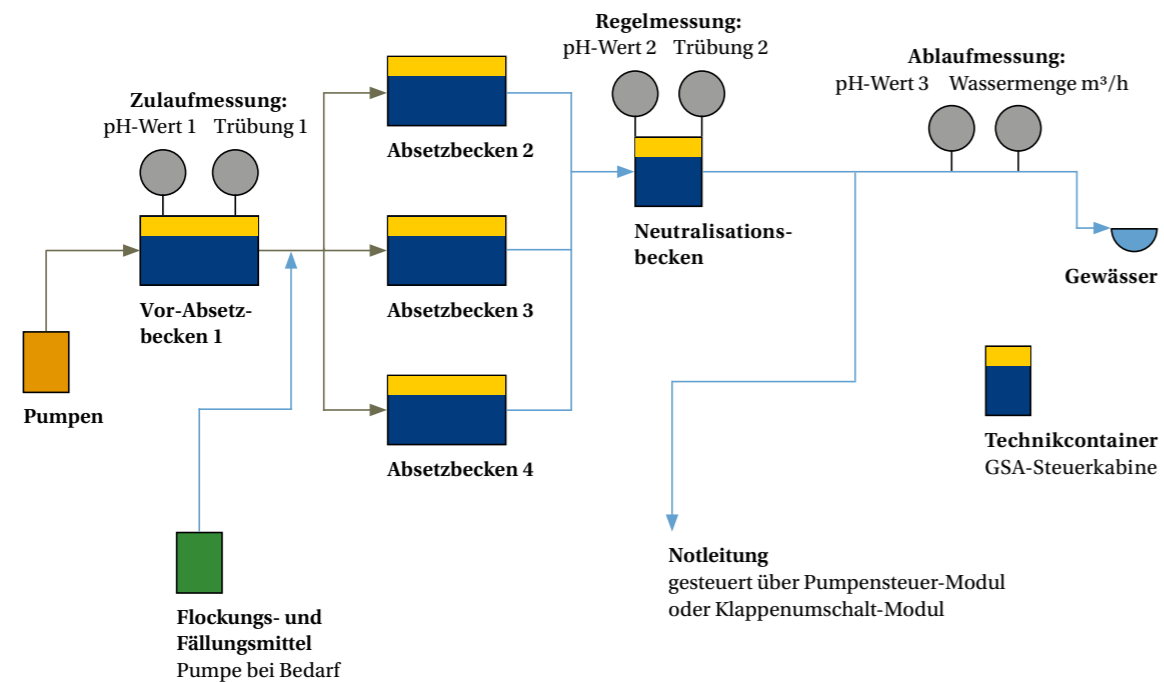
Zulaufmessung:
pH-Wert 1 Trübung 1

Vor-Absetzbecken 1

Pumpen

Flockungs- und Fällungsmittel
Pumpe bei Bedarf

Absetzbecken 2

Absetzbecken 3

Absetzbecken 4

Regelmessung:
pH-Wert 2 Trübung 2

Neutralisationsbecken

Ablaufmessung:
pH-Wert 3 Wassermenge m³/h

Gewässer

Technikcontainer
GSA-Steuerkabine

Notleitung
gesteuert über Pumpensteuer-Modul
oder Klappenumschalt-Modul